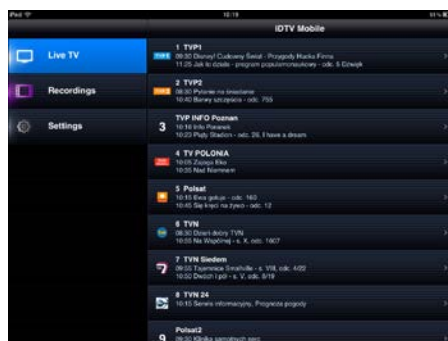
iPad
10:19
91 %
IDTV Mobile
Live TV
Recordings
Settings
1 TVP1
09:30 Disney! Cudowny Świat - Przygody Hucka Finna
11:25 Jak to działa - program popularnonaukowy - odc. 5 Dźwięk
2 TVP2
09:30 Pytanie na śniadanie
10:40 Barwy szczęścia - odc. 755
3
TVP INFO Poznan
10:10 Info Poranek
10:23 Płyty Stadion - odc. 29, I have a dream
4 TV POLONIA
10:05 Zagaja Eko
10:35 Nad Niemnem
5 Polsat
10:15 Ewa gotuje - odc. 160
10:45 Się kręci na żywo - odc. 12
6 TVN
08:00 Dzień dobry TVN
10:55 Na Wspólnej - s. X, odc. 1607
7
7 TVN Siedem
09:55 Tajemnice Smallville - s. VIII, odc. 4/22
10:50 Dwóch i pół - s. V, odc. 8/19
8 TVN 24
10:15 Serwis informacyjny, Prognoza pogody
9
Polsat2
09:50 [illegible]